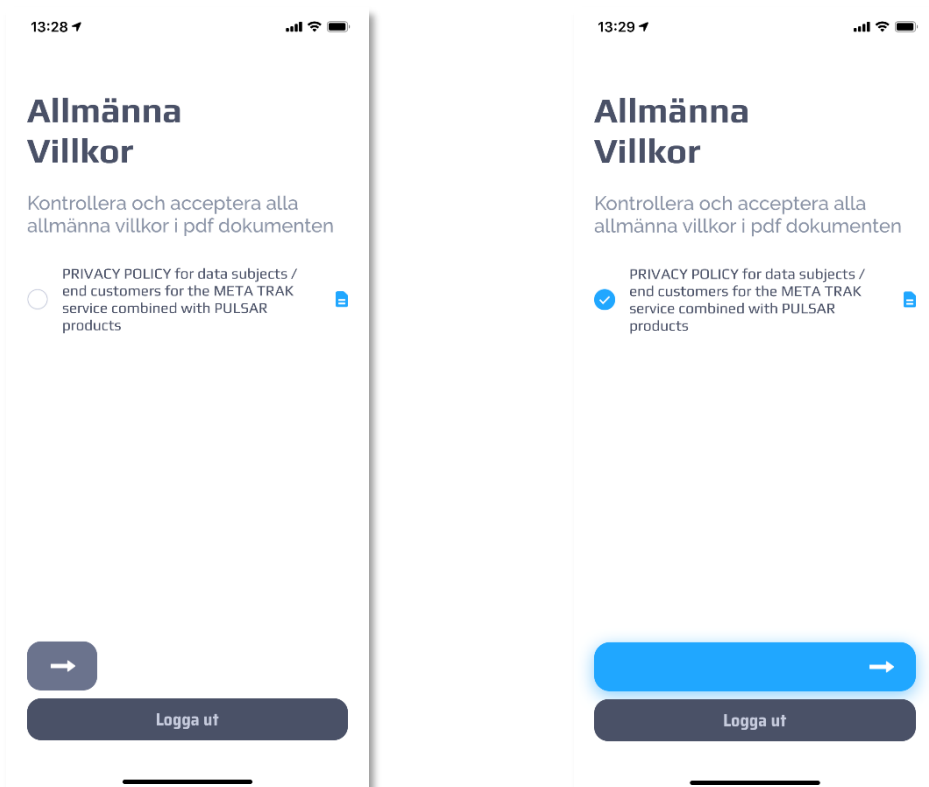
13:28

Allmänna Villkor

Kontrollera och acceptera alla allmänna villkor i pdf dokumenten

PRIVACY POLICY for data subjects / end customers for the META TRAK service combined with PULSAR products

Logga ut

13:29

Allmänna Villkor

Kontrollera och acceptera alla allmänna villkor i pdf dokumenten

PRIVACY POLICY for data subjects / end customers for the META TRAK service combined with PULSAR products

Logga ut